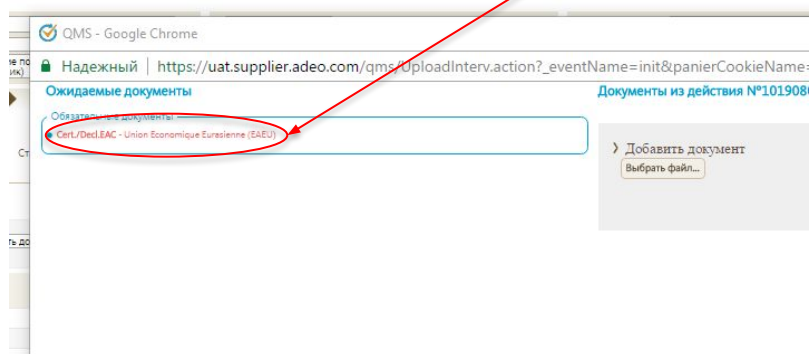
QMS - Google Chrome

Надежный | https://uat.supplier.adeo.com/qms/UploadInterv.action?_eventName=init&panierCookieName=

ие по
ик)

Ст

ть до

Ожидаемые документы

Обязательные документы

Cert./Decl.EAC - Union Economique Eurasienne (EAEU)

Документы из действия №101908

Добавить документ

Выбрать файл...